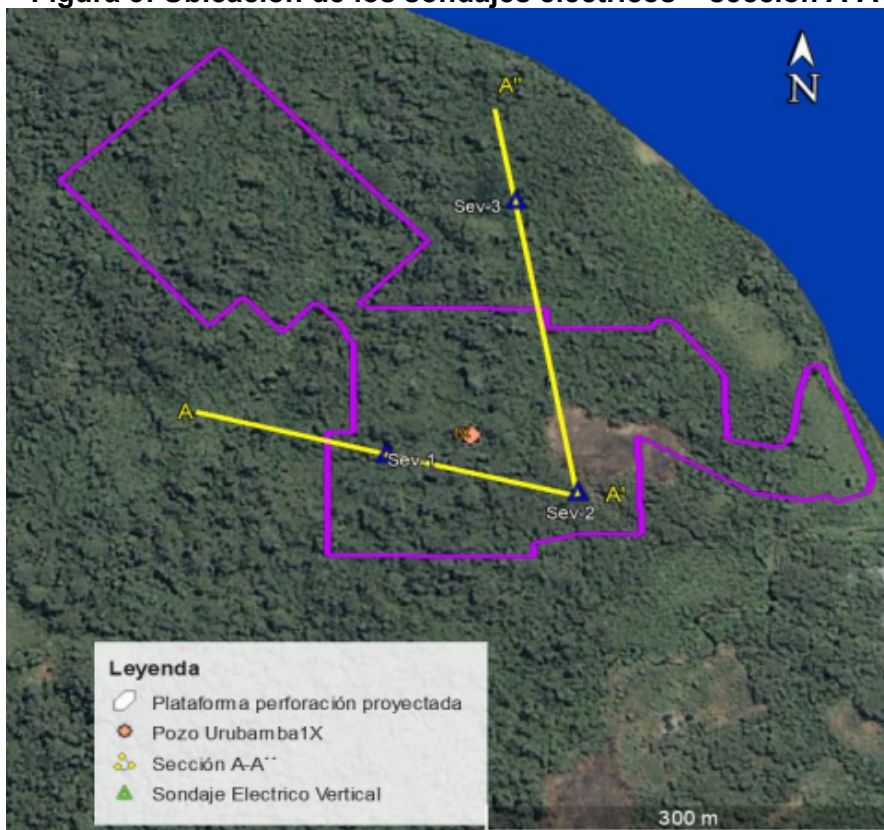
Figura 3. Ubicación de los sondajes eléctricos – Sección A-A''

N

A''

Sev-3

A

Sev-1

Sev-2

A'

Leyenda
Plataforma perforación proyectada
Pozo Urubamba1X
Sección A-A''
Sondaje Electrico Vertical

300 m